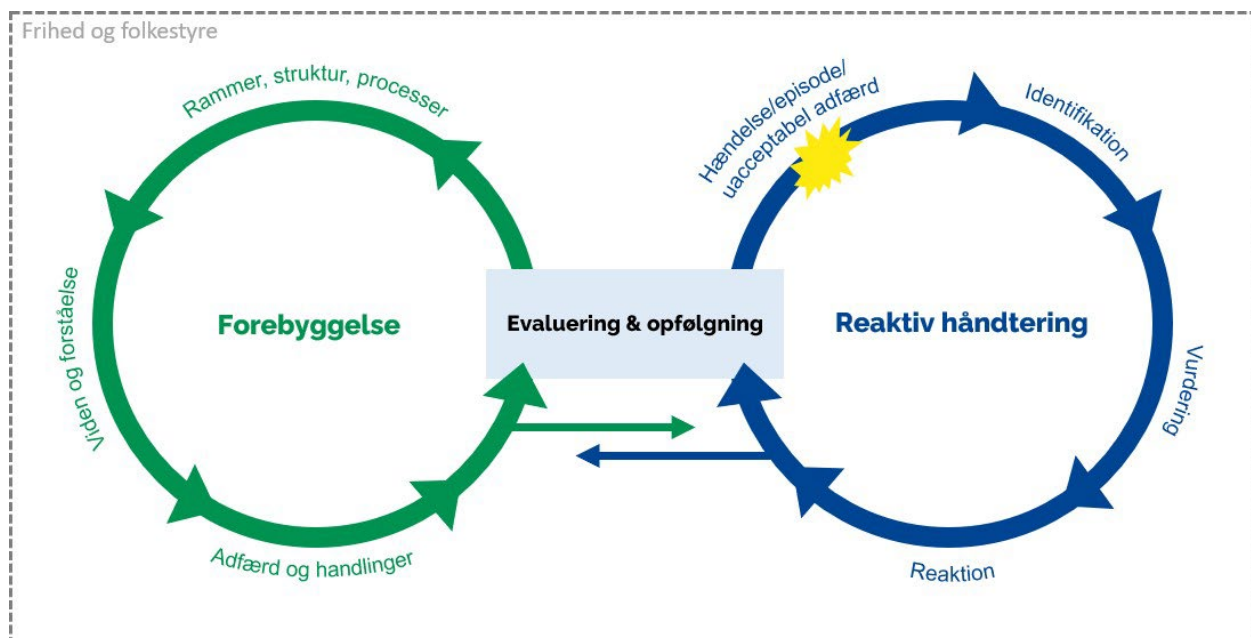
Frihed og folkestyre

Rammer, struktur, processer

Viden og forståelse

Forebyggelse

Adfærd og handlinger

Evaluering & opfølgning

Hændelse/episode/ uacceptabel adfærd

Identifikation

Reaktiv håndtering

Vurdering

Reaktion